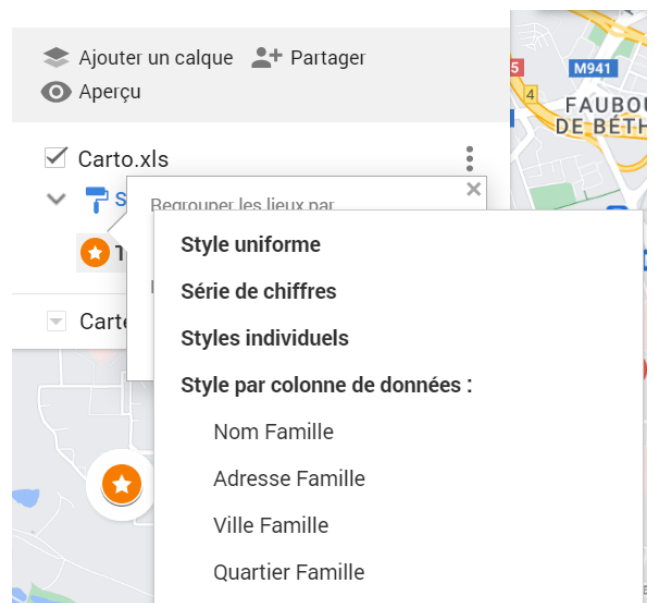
Ajouter un calque
Partager
Aperçu
Carto.xls
S
Regrouper les lieux par
1
Carto
M941
FAUBOU
DE BÉTH
5
4
Style uniforme
Série de chiffres
Styles individuels
Style par colonne de données :
Nom Famille
Adresse Famille
Ville Famille
Quartier Famille